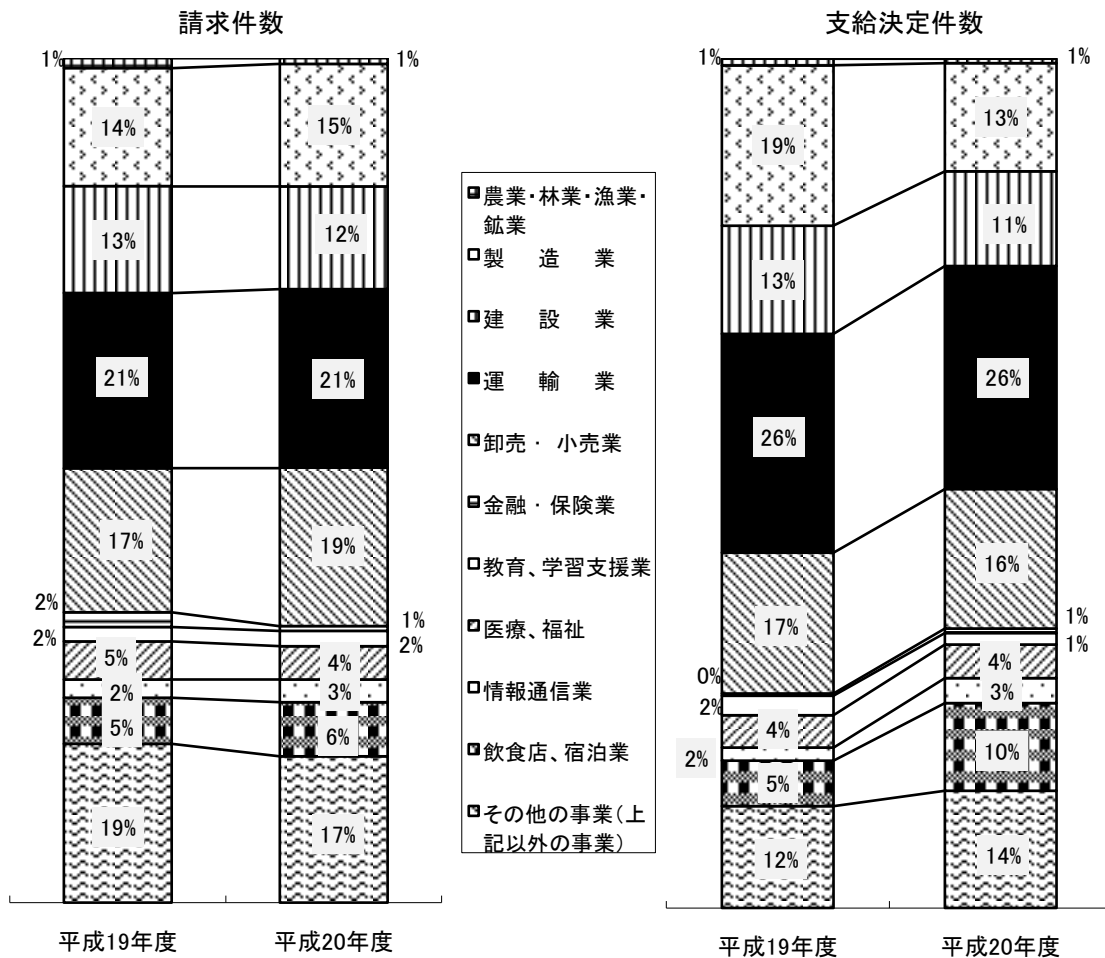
請求件数

1%
14%
13%
21%
17%
2%
2%
5%
2%
5%
19%

1%
15%
12%
21%
19%
1%
2%
4%
3%
6%
17%

平成19年度
平成20年度

農業･林業･漁業･鉱業
製　造　業
建　設　業
運　輸　業
卸売 · 小売業
金融 · 保険業
教育、学習支援業
医療、福祉
情報通信業
飲食店、宿泊業
その他の事業(上記以外の事業)

支給決定件数

1%
19%
13%
26%
17%
0%
2%
4%
2%
5%
12%

1%
13%
11%
26%
16%
1%
1%
4%
3%
10%
14%

平成19年度
平成20年度